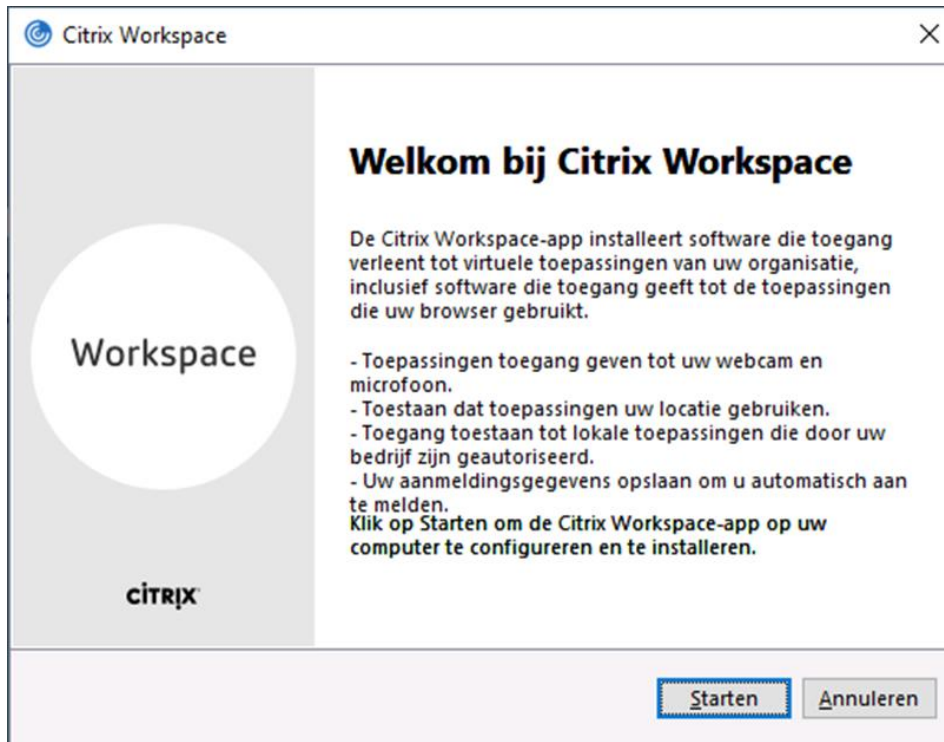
Citrix Workspace

×

Workspace

CiTRIX

Welkom bij Citrix Workspace

De Citrix Workspace-app installeert software die toegang verleent tot virtuele toepassingen van uw organisatie, inclusief software die toegang geeft tot de toepassingen die uw browser gebruikt.

- Toepassingen toegang geven tot uw webcam en microfoon.
- Toestaan dat toepassingen uw locatie gebruiken.
- Toegang toestaan tot lokale toepassingen die door uw bedrijf zijn geautoriseerd.
- Uw aanmeldingsgegevens opslaan om u automatisch aan te melden.
Klik op Starten om de Citrix Workspace-app op uw computer te configureren en te installeren.

Starten

Annuleren